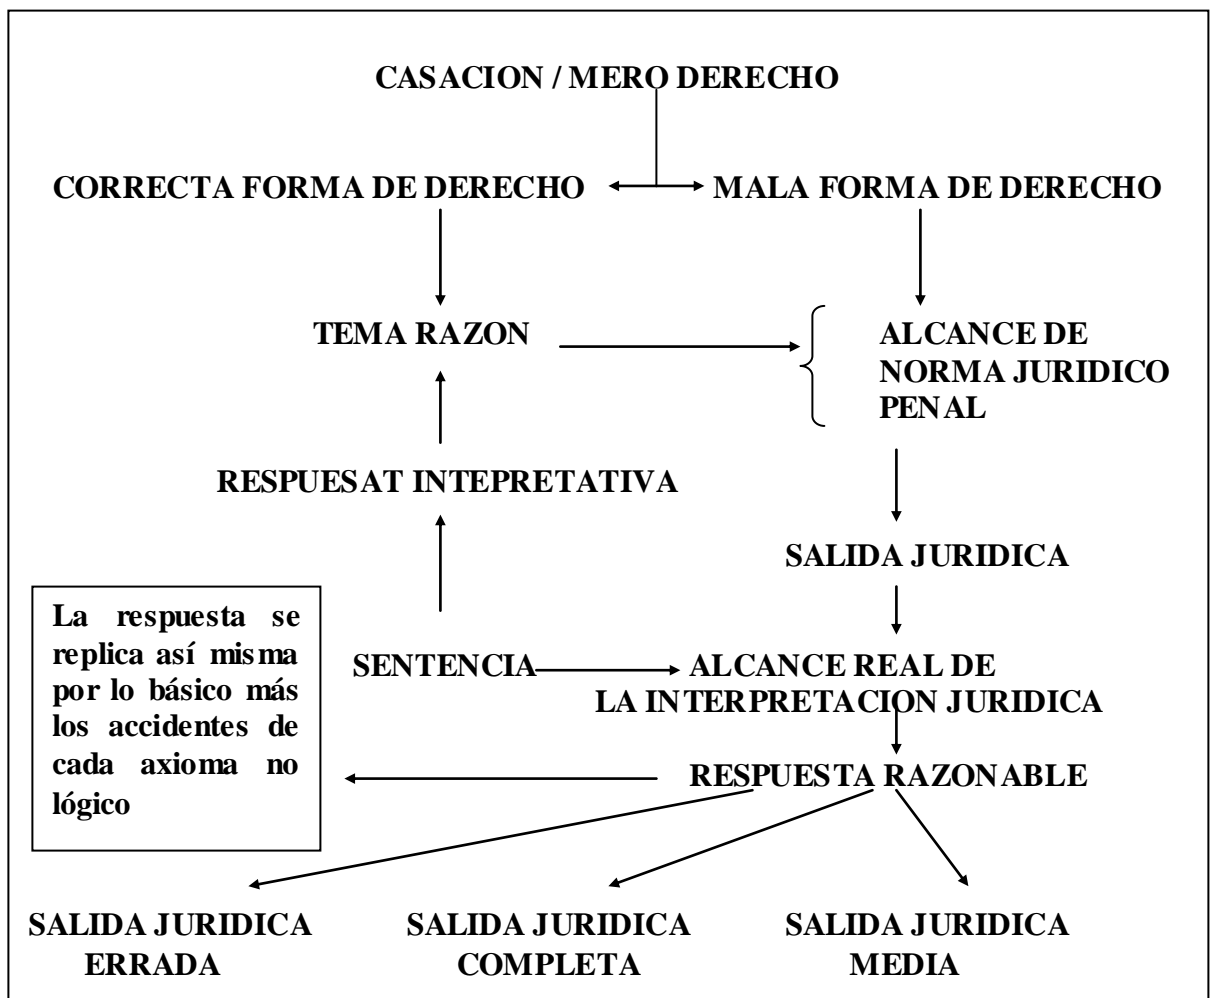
CASACION / MERO DERECHO

CORRECTA FORMA DE DERECHO

MALA FORMA DE DERECHO

TEMA RAZON

ALCANCE DE NORMA JURIDICO PENAL

RESPUESAT INTEPRETATIVA

SALIDA JURIDICA

La respuesta se replica así misma por lo básico más los accidentes de cada axioma no lógico

SENTENCIA

ALCANCE REAL DE LA INTERPRETACION JURIDICA

RESPUESTA RAZONABLE

SALIDA JURIDICA ERRADA

SALIDA JURIDICA COMPLETA

SALIDA JURIDICA MEDIA